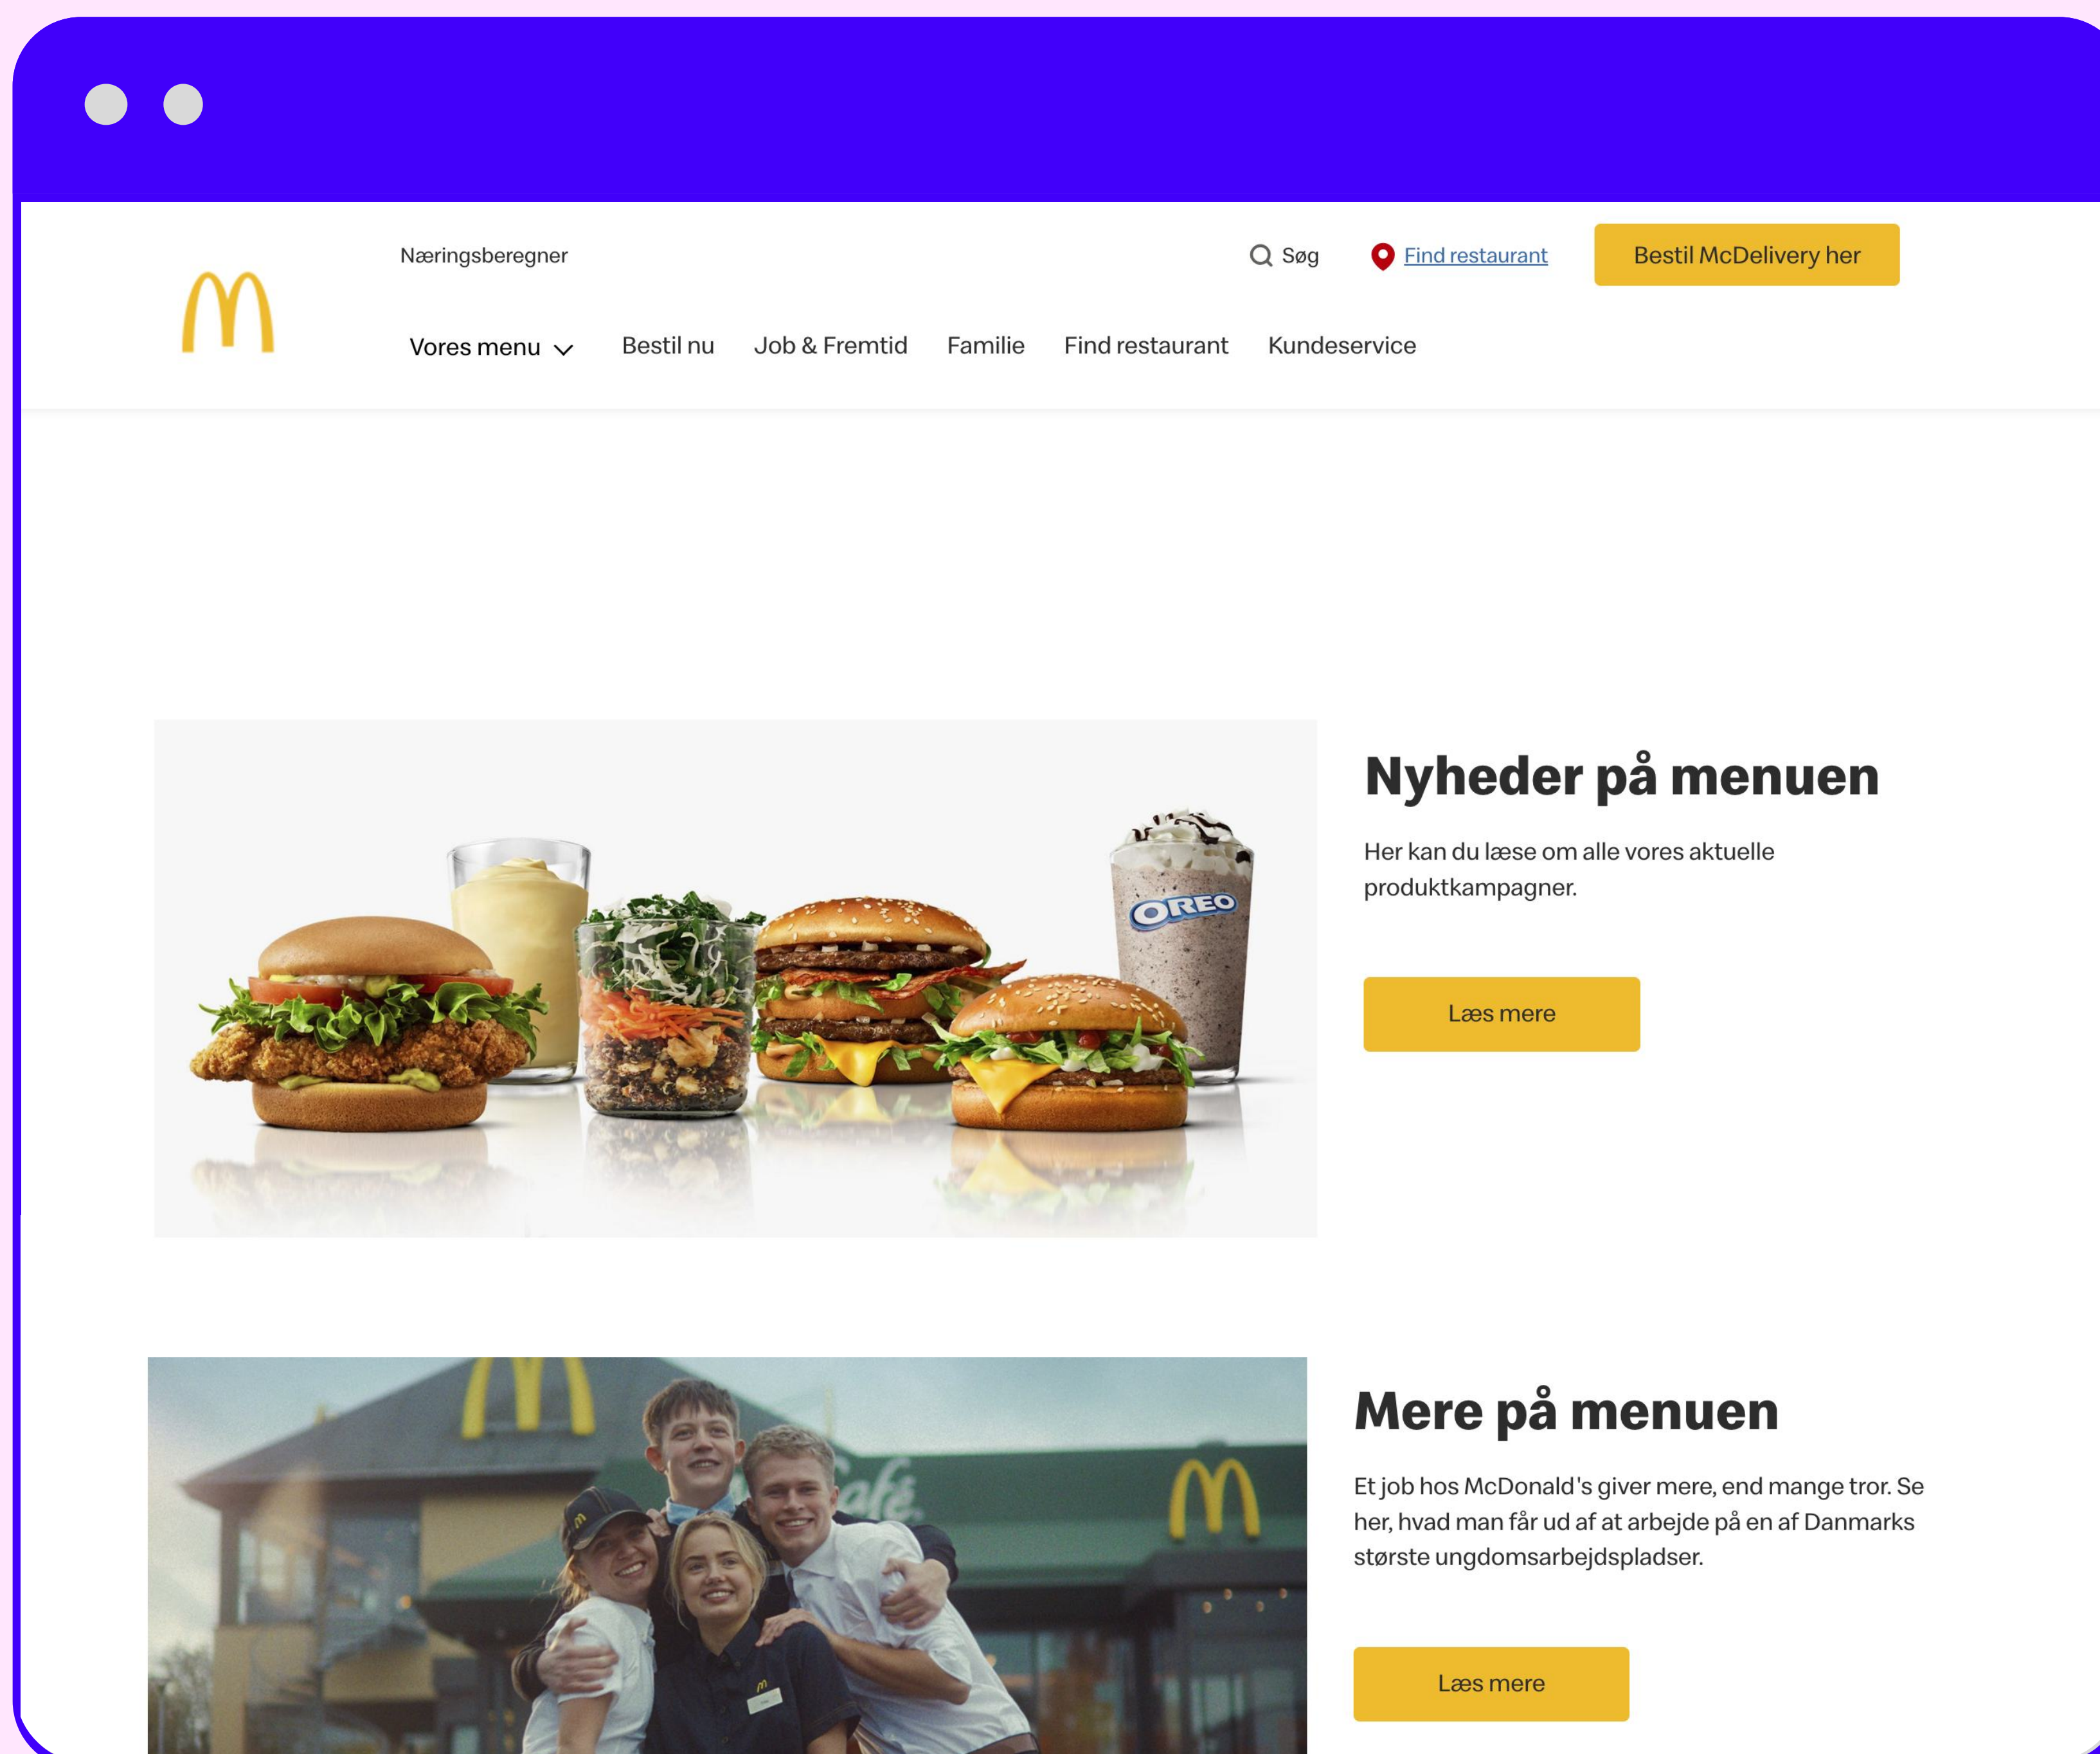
Næringsberegner

Søg

Find restaurant

Bestil McDelivery her

Vores menu

Bestil nu

Job & Fremtid

Familie

Find restaurant

Kundeservice

OREO

Nyheder på menuen

Her kan du læse om alle vores aktuelle produktkampagner.

Læs mere

Mere på menuen

Et job hos McDonald's giver mere, end mange tror. Se her, hvad man får ud af at arbejde på en af Danmarks største ungdomsarbejdspladser.

Læs mere